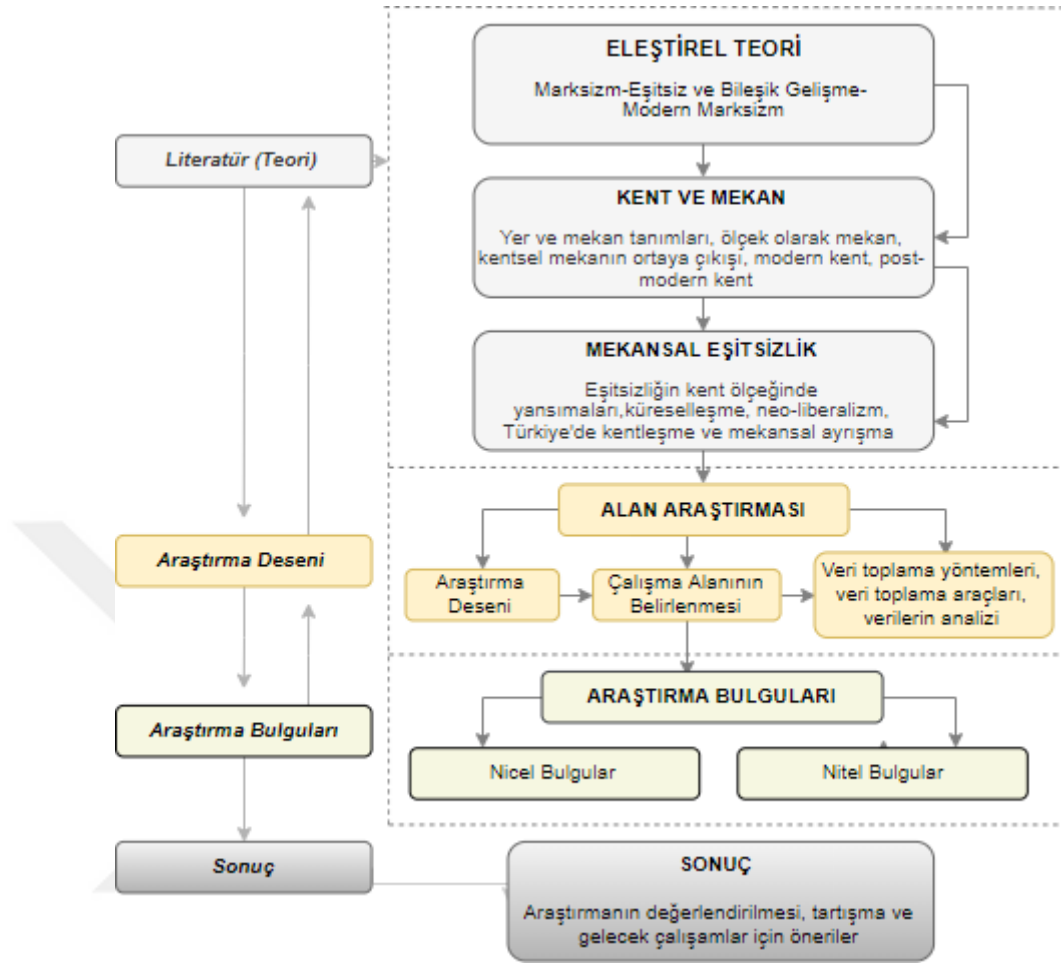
Literatür (Teori)

ELEŞTİREL TEORİ

Marksizm-Eşitsiz ve Bileşik Gelişme-Modern Marksizm

KENT VE MEKAN

Yer ve mekan tanımları, ölçek olarak mekan, kentsel mekanın ortaya çıkışı, modern kent, post-modern kent

MEKANSAL EŞİTSİZLİK

Eşitsizliğin kent ölçeğinde yansımaları,küreselleşme, neo-liberalizm, Türkiye'de kentleşme ve mekansal ayrışma

Araştırma Deseni

ALAN ARAŞTIRMASI

Araştırma Deseni

Çalışma Alanının Belirlenmesi

Veri toplama yöntemleri, veri toplama araçları, verilerin analizi

Araştırma Bulguları

ARAŞTIRMA BULGULARI

Nicel Bulgular

Nitel Bulgular

Sonuç

SONUÇ

Araştırmanın değerlendirilmesi, tartışma ve gelecek çalışamlar için öneriler